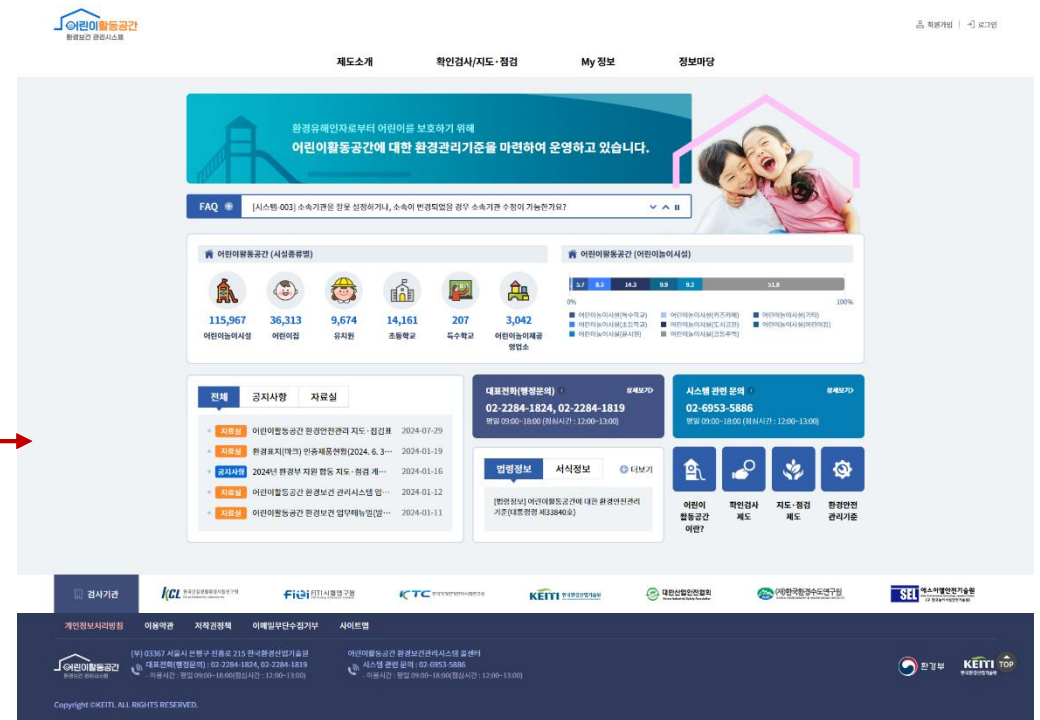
어린이활동공간
환경보건 관리시스템

회원가입 로그인

제도소개 확인검사/지도·점검 My 정보 정보마당

환경유해인자로부터 어린이를 보호하기 위해
어린이활동공간에 대한 환경관리기준을 마련하여 운영하고 있습니다.

FAQ [시스템-003] 소속기관을 잘못 설정하거나, 소속이 변경되었을 경우 소속기관 수정이 가능한가요?

어린이활동공간 (시설종류별)

| 115,967 | 36,313 | 9,674 | 14,161 | 207 | 3,042 |
|---|---|---|---|---|---|
| 어린이놀이시설 | 어린이집 | 유치원 | 초등학교 | 특수학교 | 어린이놀이제공영업소 |

어린이활동공간 (어린이놀이시설)

5.7 8.3 14.3 9.9 9.2 51.8
0% 100%
어린이놀이시설(특수학교) 어린이놀이시설(키즈카페) 어린이놀이시설(기타)
어린이놀이시설(초등학교) 어린이놀이시설(도시공원) 어린이놀이시설(어린이집)
어린이놀이시설(유치원) 어린이놀이시설(공동주택)

전체 공지사항 자료실
자료실 어린이활동공간 환경안전관리 지도·점검표 2024-07-29
자료실 환경표지(마크) 인증제품현황(2024. 6. 3... 2024-01-19
공지사항 2024년 환경부 지원 합동 지도·점검 계... 2024-01-16
자료실 어린이활동공간 환경보건 관리시스템 업... 2024-01-12
자료실 어린이활동공간 환경보건 업무매뉴얼(발... 2024-01-11

대표전화(행정문의) 상세보기
02-2284-1824, 02-2284-1819
평일 09:00~18:00 (점심시간 : 12:00~13:00)

시스템 관련 문의 상세보기
02-6953-5886
평일 09:00~18:00 (점심시간 : 12:00~13:00)

법령정보 서식정보 더보기
[법령정보] 어린이활동공간에 대한 환경안전관리기준(대통령령 제33840호)

어린이활동공간이란? 확인검사제도 지도·점검제도 환경안전관리기준

검사기관 KCL FITI KTC KEITI 대한산업안전협회 (재)한국화학융합시험연구원 SEL 에스이엘안전기술원

개인정보처리방침 이용약관 저작권정책 이메일무단수집거부 사이트맵

어린이활동공간 환경보건 관리시스템
(우) 03367 서울시 은평구 진흥로 215 한국환경산업기술원
대표전화(행정문의) : 02-2284-1824, 02-2284-1819
- 이용시간 : 평일 09:00~18:00(점심시간 : 12:00~13:00)
어린이활동공간 환경보건관리시스템 콜센터
시스템 관련 문의 : 02-6953-5886
- 이용시간 : 평일 09:00~18:00(점심시간 : 12:00~13:00)

환경부 KEITI TOP

Copyright ©KEITI. ALL RIGHTS RESERVED.